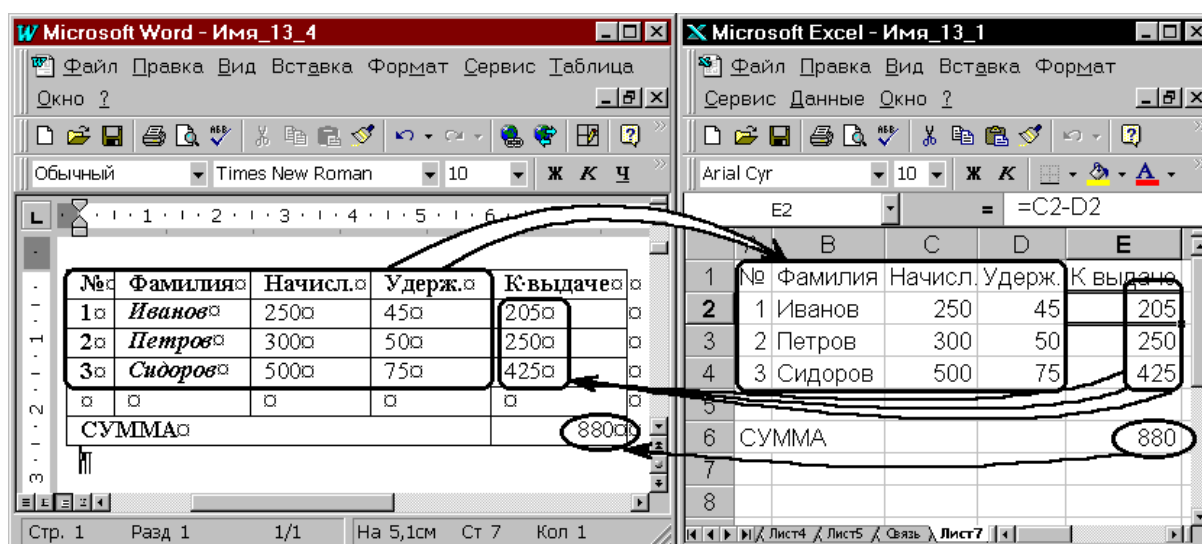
Microsoft Word - Имя_13_4

Файл Правка Вид Вставка Формат Сервис Таблица Окно ?

Обычный Times New Roman 10 Ж К Ч

| №¤ | Фамилия¤ | Начисл.¤ | Удерж.¤ | К·выдаче¤ |
|---|---|---|---|---|
| 1¤ | Иванов¤ | 250¤ | 45¤ | 205¤ |
| 2¤ | Петров¤ | 300¤ | 50¤ | 250¤ |
| 3¤ | Сидоров¤ | 500¤ | 75¤ | 425¤ |
| ¤ | ¤ | ¤ | ¤ | ¤ |
| СУММА¤ | | | | 880¤ |

Стр. 1 Разд 1 1/1 На 5,1см Ст 7 Кол 1

Microsoft Excel - Имя_13_1

Файл Правка Вид Вставка Формат Сервис Данные Окно ?

Arial Cyr 10 Ж К

E2 = =C2-D2

| | A | B | C | D | E |
|---|---|---|---|---|---|
| 1 | № | Фамилия | Начисл. | Удерж. | К выдаче |
| 2 | 1 | Иванов | 250 | 45 | 205 |
| 3 | 2 | Петров | 300 | 50 | 250 |
| 4 | 3 | Сидоров | 500 | 75 | 425 |
| 5 | | | | | |
| 6 | СУММА | | | | 880 |
| 7 | | | | | |
| 8 | | | | | |

Лист4 Лист5 Связь Лист7